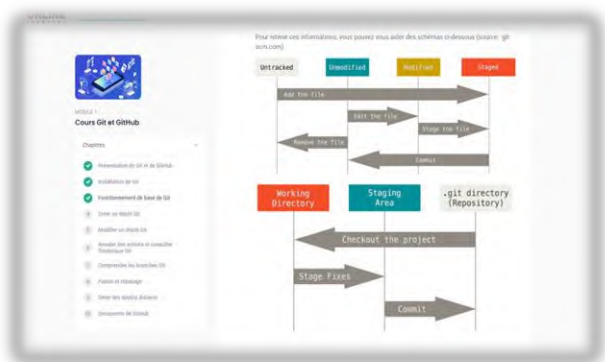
Pour retenir ces informations, vous pouvez vous aider des schémas ci-dessous (source : git-scm.com)

Untracked
Unmodified
Modified
Staged

Add the file
Edit the file
Stage the file
Remove the file
Commit

Working Directory
Staging Area
.git directory (Repository)

Checkout the project
Stage Fixes
Commit

MODULE 1
Cours Git et GitHub

Chapitres

Présentation de Git et de GitHub
Installation de Git
Fonctionnement de base de Git
Créer un dépôt Git
Modifier un dépôt Git
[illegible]
Comprendre les branches Git
Fusion et rebasage
Gérer les dépôts distants
Découverte de GitHub